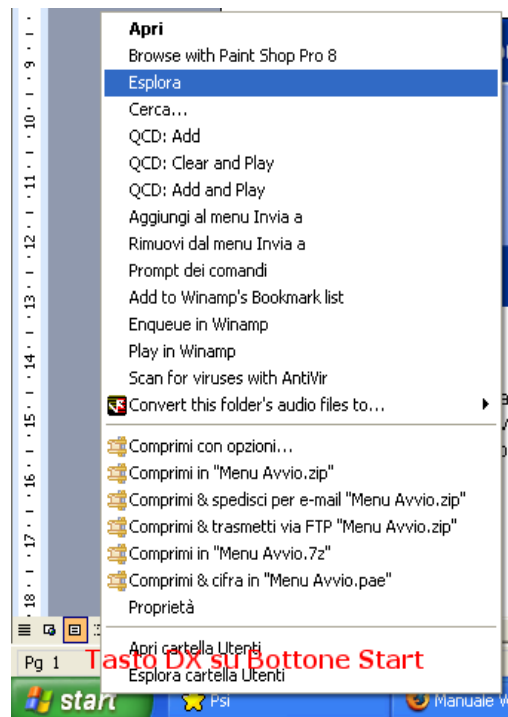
Apri
Browse with Paint Shop Pro 8
Esplora
Cerca...
QCD: Add
QCD: Clear and Play
QCD: Add and Play
Aggiungi al menu Invia a
Rimuovi dal menu Invia a
Prompt dei comandi
Add to Winamp's Bookmark list
Enqueue in Winamp
Play in Winamp
Scan for viruses with AntiVir
Convert this folder's audio files to...
Comprimi con opzioni...
Comprimi in "Menu Avvio.zip"
Comprimi & spedisci per e-mail "Menu Avvio.zip"
Comprimi & trasmetti via FTP "Menu Avvio.zip"
Comprimi in "Menu Avvio.7z"
Comprimi & cifra in "Menu Avvio.pae"
Proprietà
Apri cartella Utenti
Esplora cartella Utenti

Tasto DX su Bottone Start

Pg 1
start
Psi
Manuale W

9 10 11 12 13 14 15 16 17 18